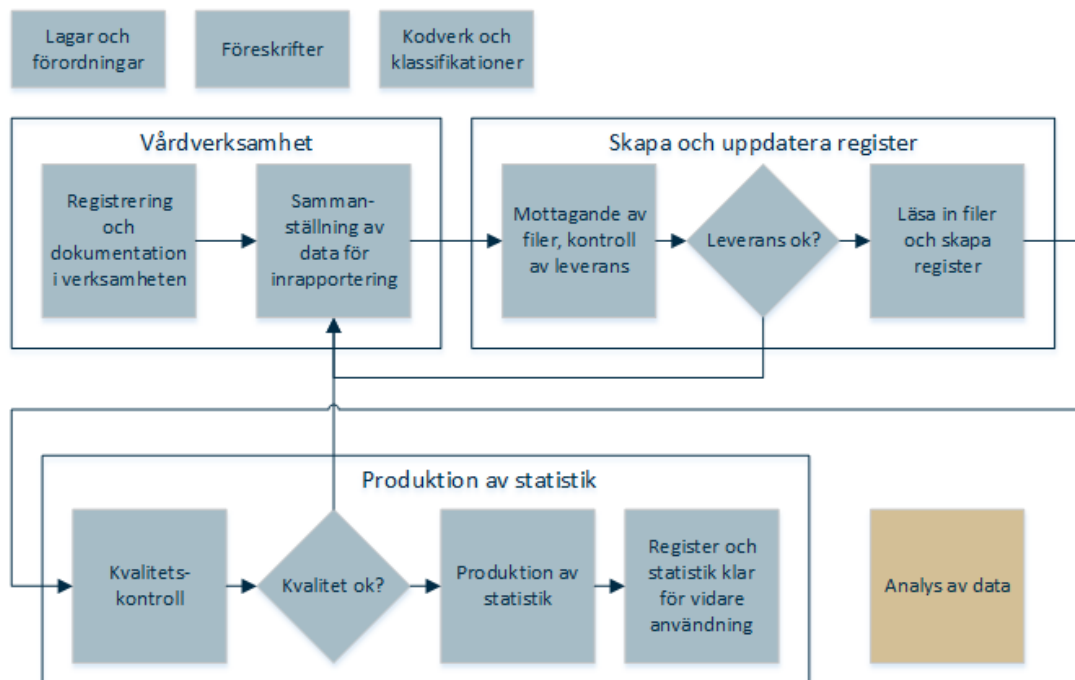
Lagar och förordningar

Föreskrifter

Kodverk och klassifikationer

Vårdverksamhet

Registrering och dokumentation i verksamheten

Samman-ställning av data för inrapportering

Skapa och uppdatera register

Mottagande av filer, kontroll av leverans

Leverans ok?

Läsa in filer och skapa register

Produktion av statistik

Kvalitets-kontroll

Kvalitet ok?

Produktion av statistik

Register och statistik klar för vidare användning

Analys av data